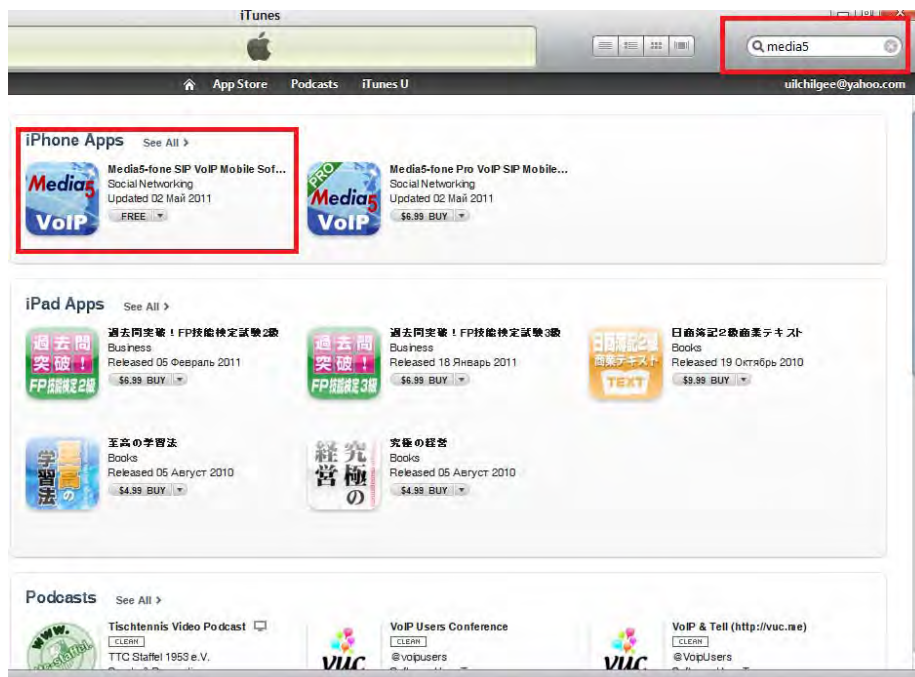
iTunes

media5

App Store Podcasts iTunes U uilchilgee@yahoo.com

iPhone Apps See All >

Media5 VoIP

Media5-fone SIP VoIP Mobile Sof...
Social Networking
Updated 02 Май 2011
FREE

PRO Media5 VoIP

Media5-fone Pro VoIP SIP Mobile...
Social Networking
Updated 02 Май 2011
$6.99 BUY

iPad Apps See All >

過去問突破！FP技能検定2級

過去問突破！FP技能検定試験2級
Business
Released 05 Февраль 2011
$6.99 BUY

過去問突破！FP技能検定3級

過去問突破！FP技能検定試験3級
Business
Released 18 Январь 2011
$6.99 BUY

日商簿記2級 商業テキスト TEXT

日商簿記2級商業テキスト
Books
Released 19 Октябрь 2010
$9.99 BUY

学習法 至高の

至高の学習法
Books
Released 05 Август 2010
$4.99 BUY

経営 究極の

究極の経営
Books
Released 05 Август 2010
$4.99 BUY

Podcasts See All >

Tischtennis Video Podcast
CLEAN
TTC Staffel 1953 e.V.

VUC

VoIP Users Conference
CLEAN
@voipusers

VUC

VoIP & Tell (http://vuc.me)
CLEAN
@VoipUsers